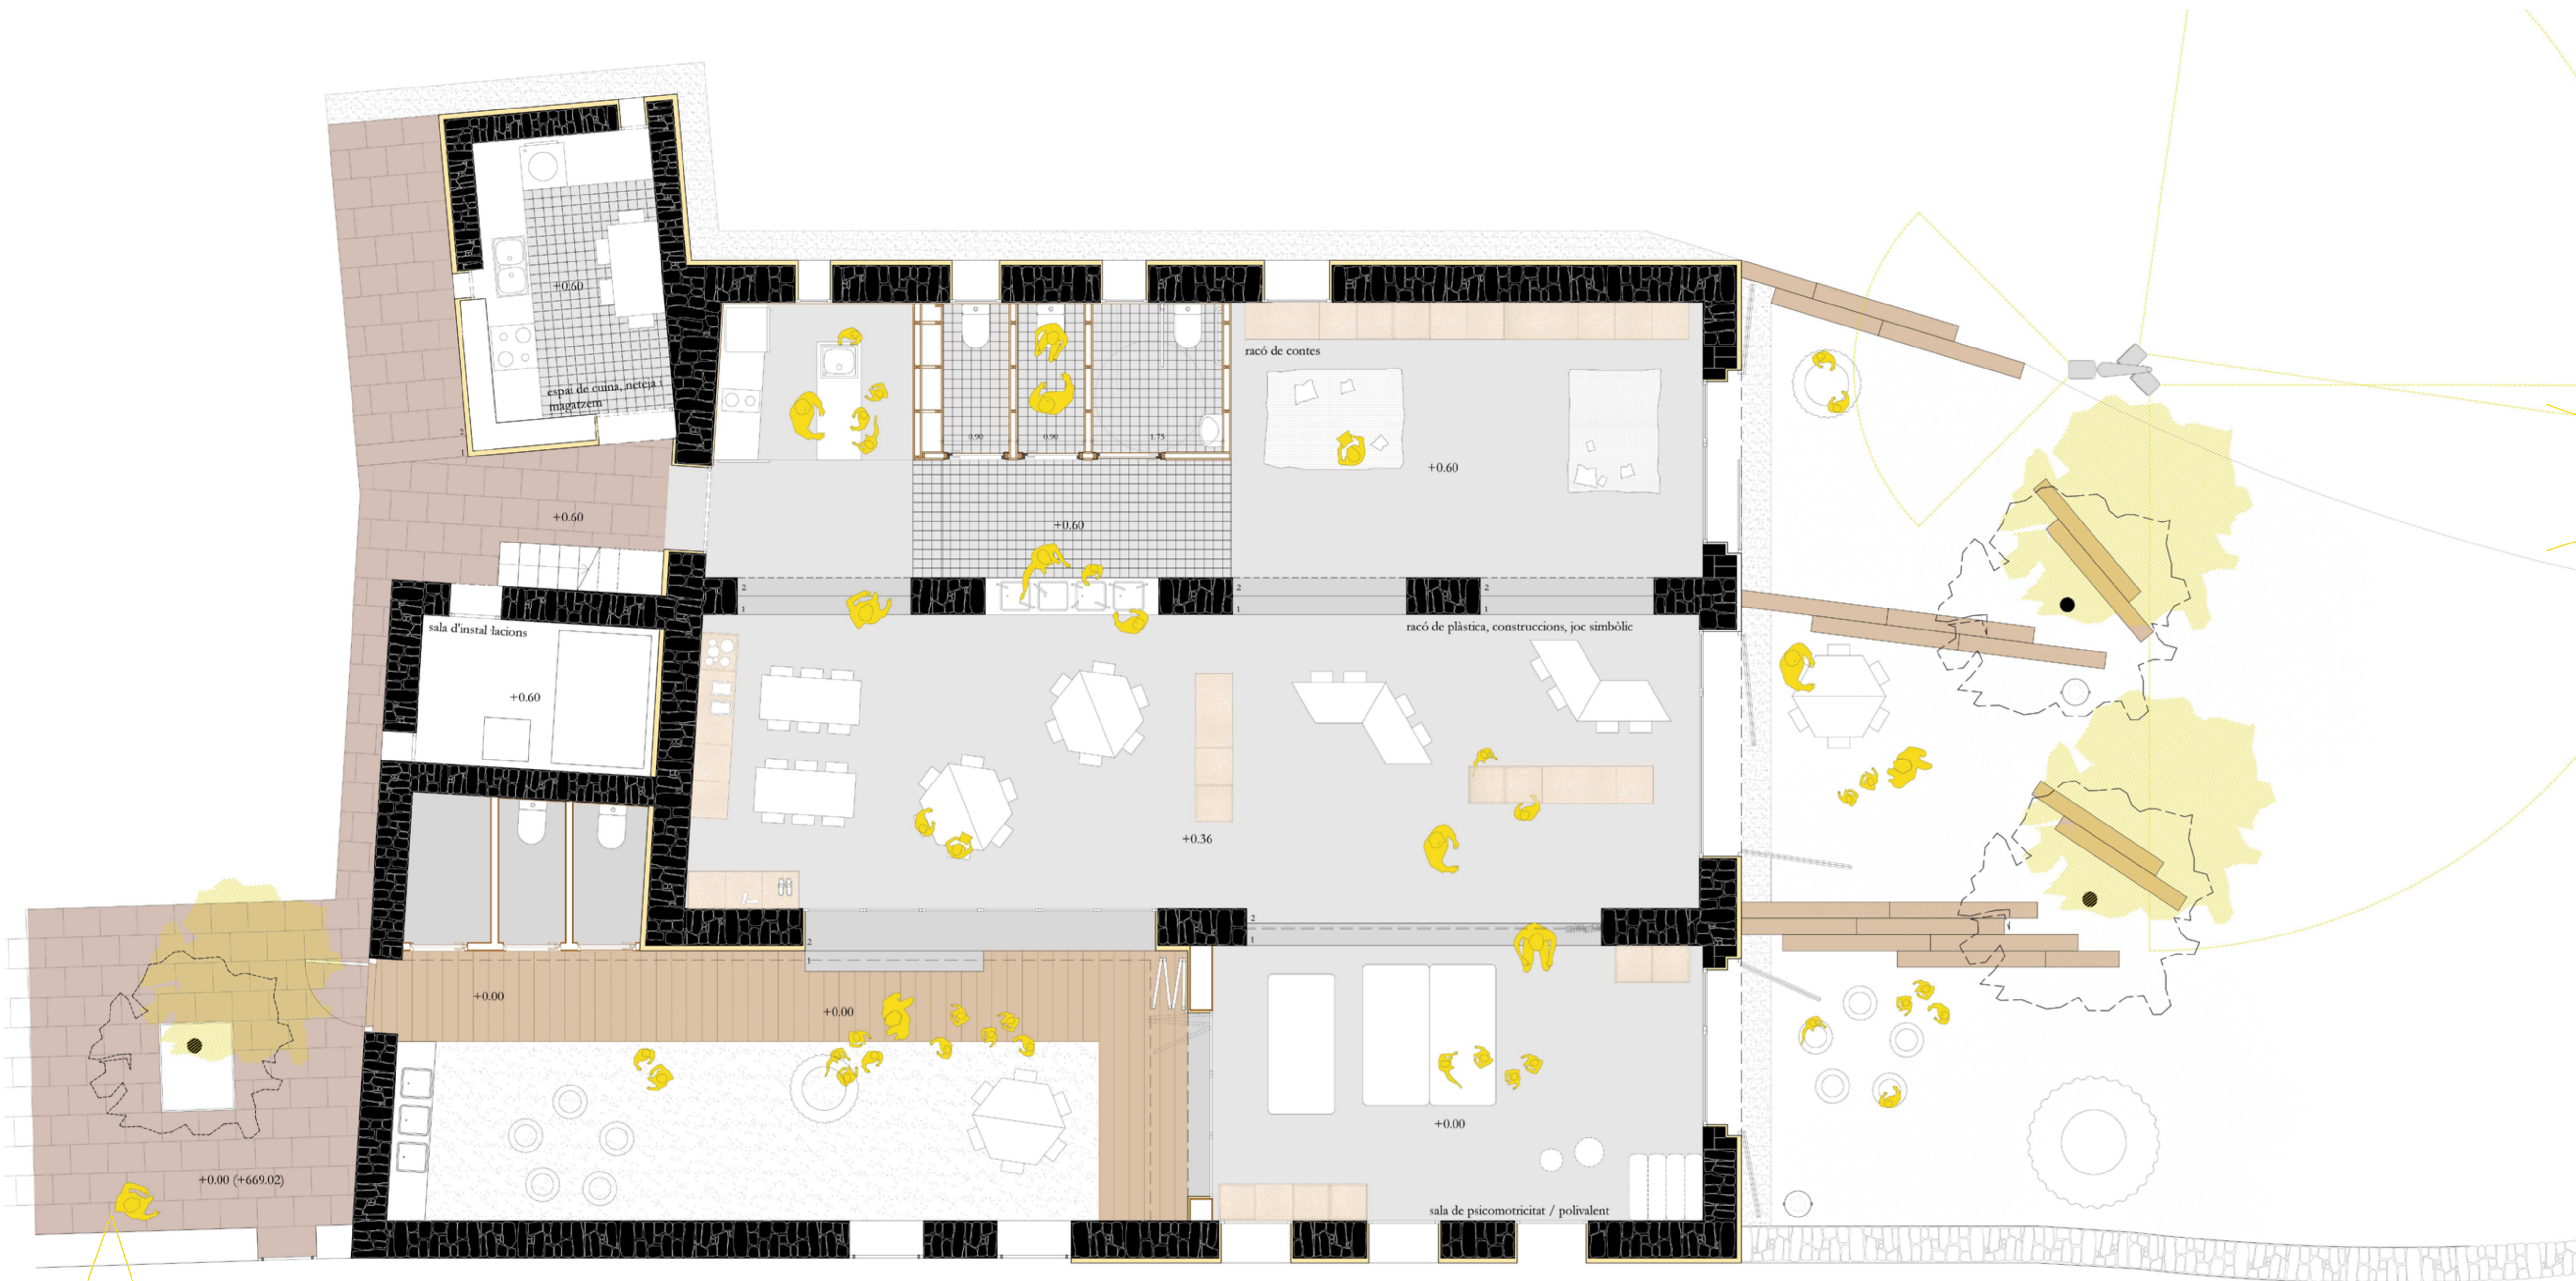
+0.60

espai de cuina, neteja i magatzem

racó de contes

+0.60

+0.60

+0.60

0.90

0.90

1.75

sala d'instal·lacions

+0.60

racó de plàstica, construccions, joc simbòlic

+0.36

+0.00

+0.00

+0.00

+0.00 (+669.02)

sala de psicomotricitat / polivalent